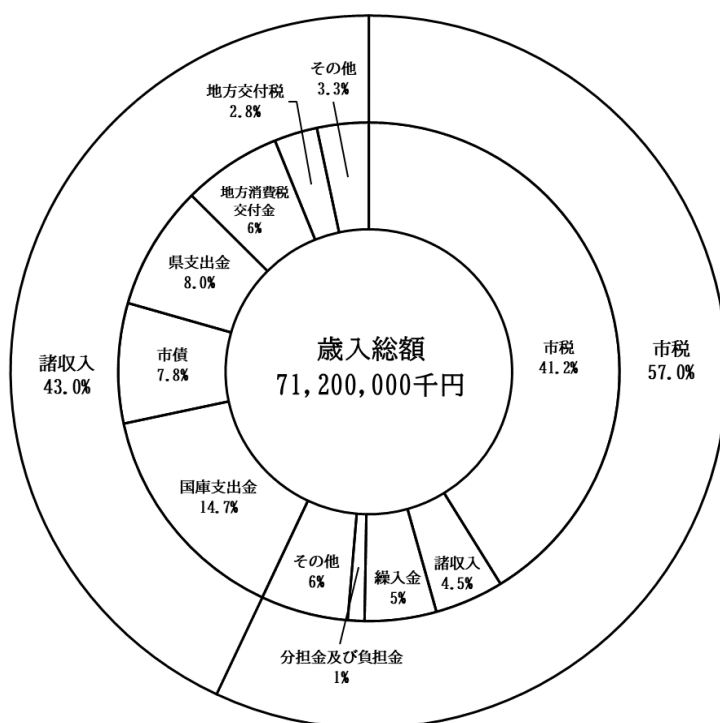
その他
3.3%

地方交付税
2.8%

地方消費税
交付金
6%

県支出金
8.0%

市債
7.8%

歳入総額
71,200,000千円

市税
41.2%

市税
57.0%

諸収入
43.0%

国庫支出金
14.7%

その他
6%

繰入金
5%

諸収入
4.5%

分担金及び負担金
1%